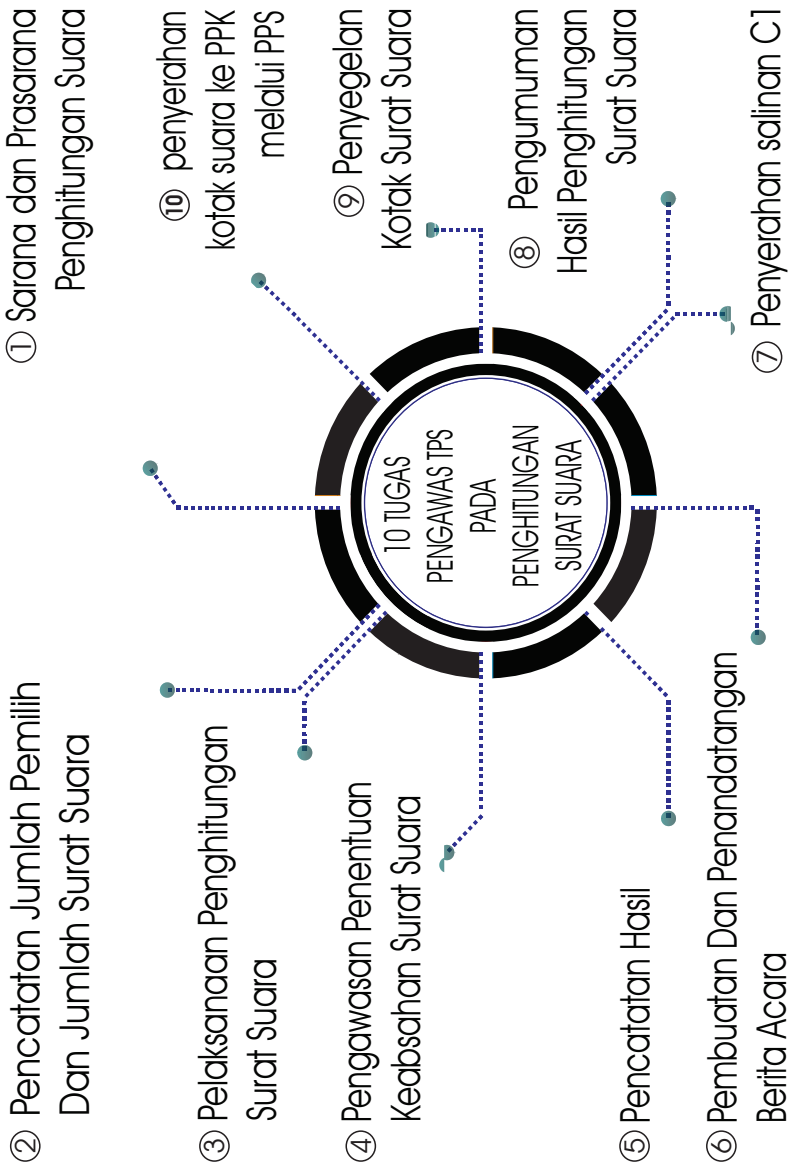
10 TUGAS PENGAWAS TPS PADA PENGHITUNGAN SURAT SUARA

① Sarana dan Prasarana Penghitungan Suara

② Pencatatan Jumlah Pemilih Dan Jumlah Surat Suara

③ Pelaksanaan Penghitungan Surat Suara

④ Pengawasan Penentuan Keabsahan Surat Suara

⑤ Pencatatan Hasil

⑥ Pembuatan Dan Penandatangan Berita Acara

⑦ Penyerahan salinan C1

⑧ Pengumuman Hasil Penghitungan Surat Suara

⑨ Penyegelan Kotak Surat Suara

⑩ penyerahan kotak suara ke PPK melalui PPS